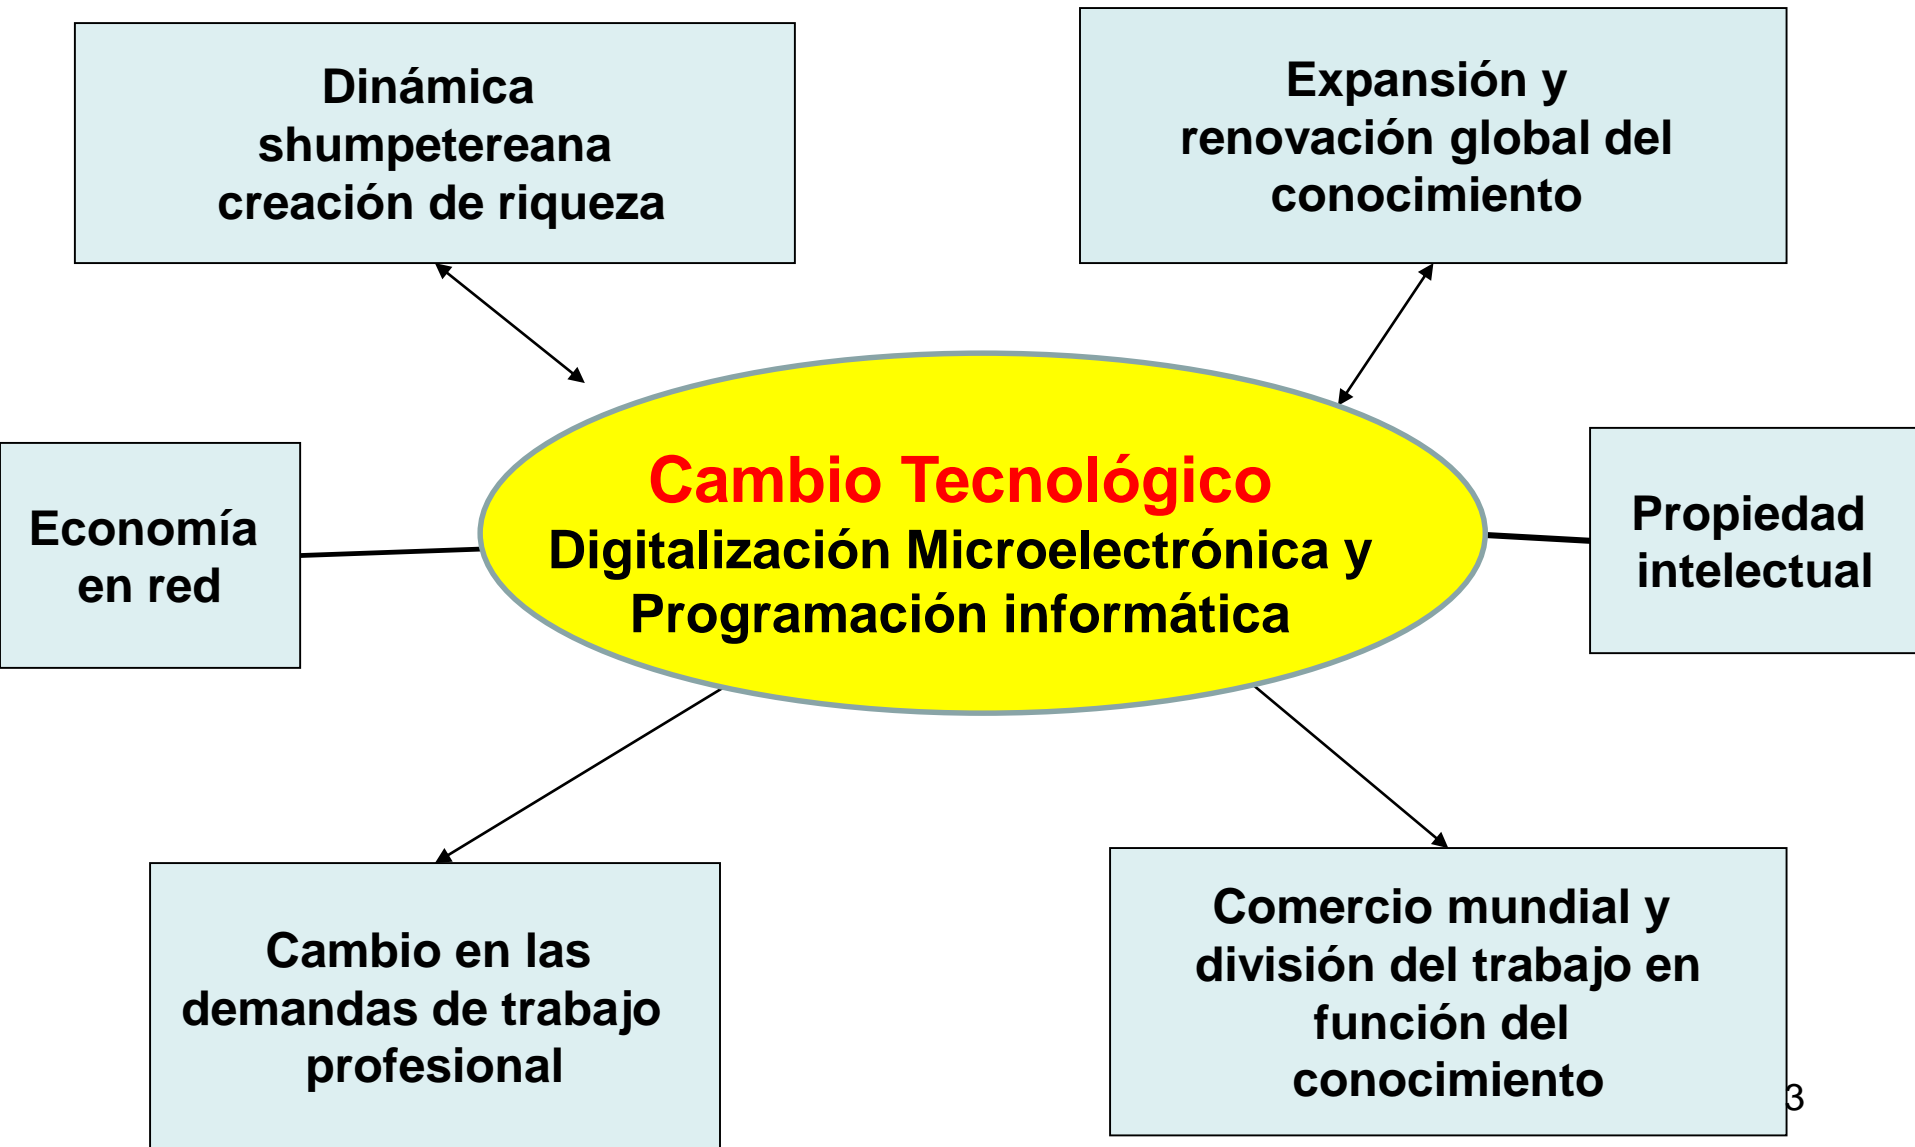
Dinámica shumpetereana creación de riqueza

Expansión y renovación global del conocimiento

Cambio Tecnológico
Digitalización Microelectrónica y Programación informática

Economía en red

Propiedad intelectual

Cambio en las demandas de trabajo profesional

Comercio mundial y división del trabajo en función del conocimiento

3